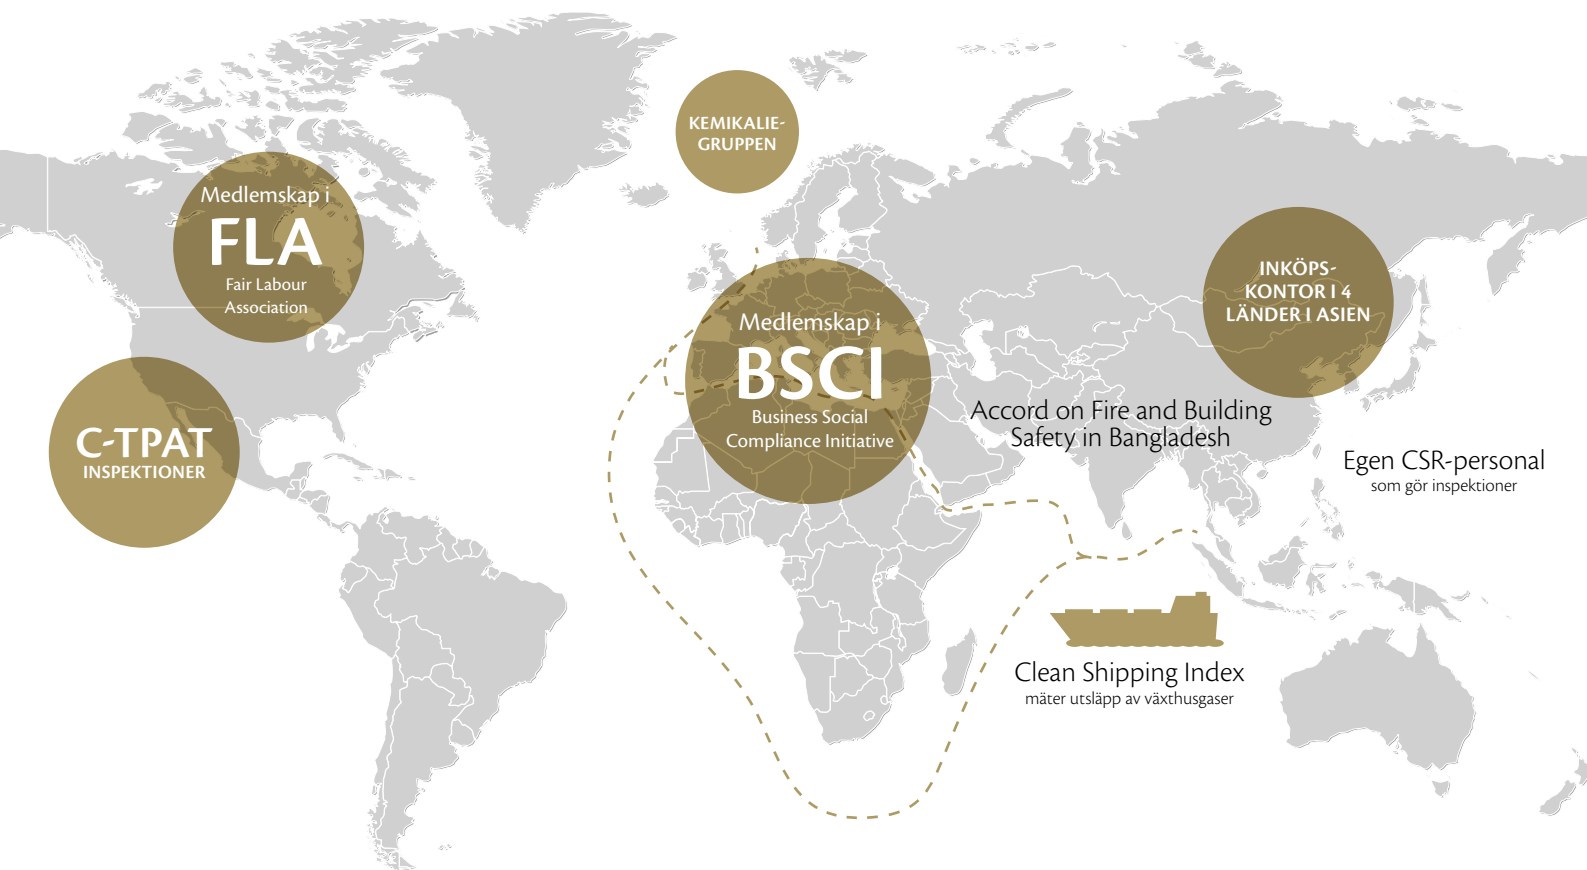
KEMIKALIE-
GRUPPEN

Medlemskap i
FLA
Fair Labour
Association

C-TPAT
INSPEKTIONER

Medlemskap i
BSCI
Business Social
Compliance Initiative

INKÖPS-
KONTOR I 4
LÄNDER I ASIEN

Accord on Fire and Building
Safety in Bangladesh

Egen CSR-personal
som gör inspektioner

Clean Shipping Index
mäter utsläpp av växthusgaser